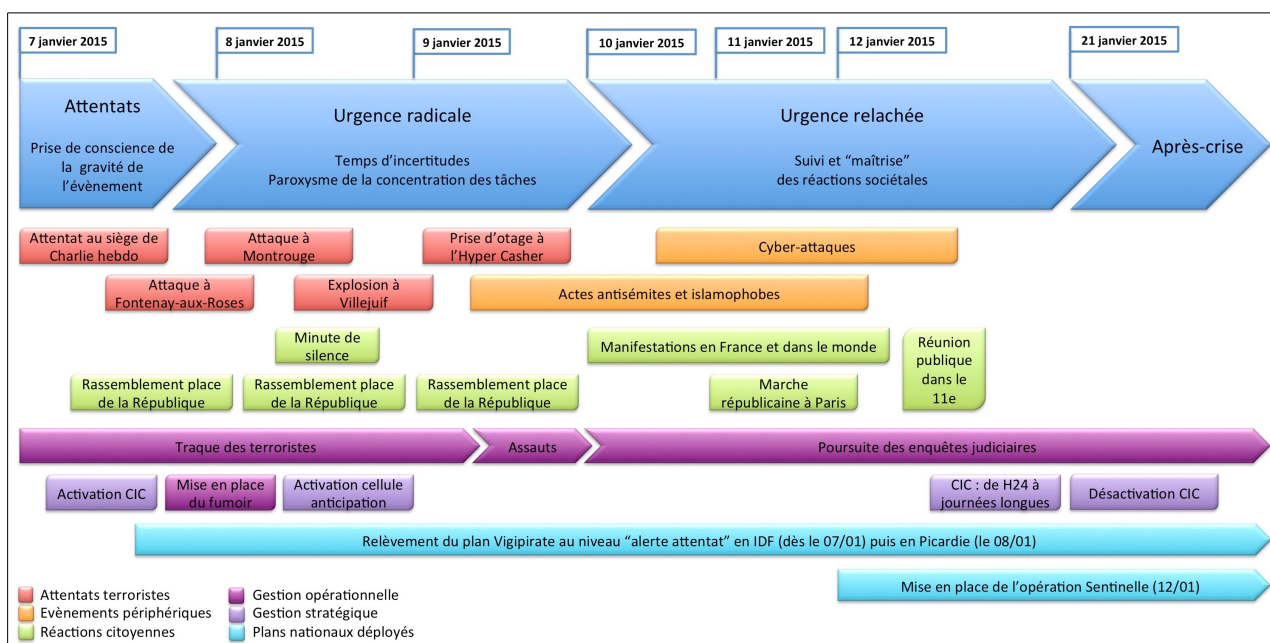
7 janvier 2015

8 janvier 2015

9 janvier 2015

10 janvier 2015

11 janvier 2015

12 janvier 2015

21 janvier 2015

Attentats

Prise de conscience de la gravité de l'évènement

Urgence radicale

Temps d'incertitudes
Paroxysme de la concentration des tâches

Urgence relachée

Suivi et "maîtrise" des réactions sociétales

Après-crise

Attentat au siège de Charlie hebdo

Attaque à Montrouge

Prise d'otage à l'Hyper Casher

Cyber-attaques

Attaque à Fontenay-aux-Roses

Explosion à Villejuif

Actes antisémites et islamophobes

Minute de silence

Manifestations en France et dans le monde

Réunion publique dans le 11e

Rassemblement place de la République

Rassemblement place de la République

Rassemblement place de la République

Marche républicaine à Paris

Traque des terroristes

Assauts

Poursuite des enquêtes judiciaires

Activation CIC

Mise en place du fumoir

Activation cellule anticipation

CIC : de H24 à journées longues

Désactivation CIC

Relèvement du plan Vigipirate au niveau "alerte attentat" en IDF (dès le 07/01) puis en Picardie (le 08/01)

Mise en place de l'opération Sentinelle (12/01)

Attentats terroristes
Evènements périphériques
Réactions citoyennes
Gestion opérationnelle
Gestion stratégique
Plans nationaux déployés